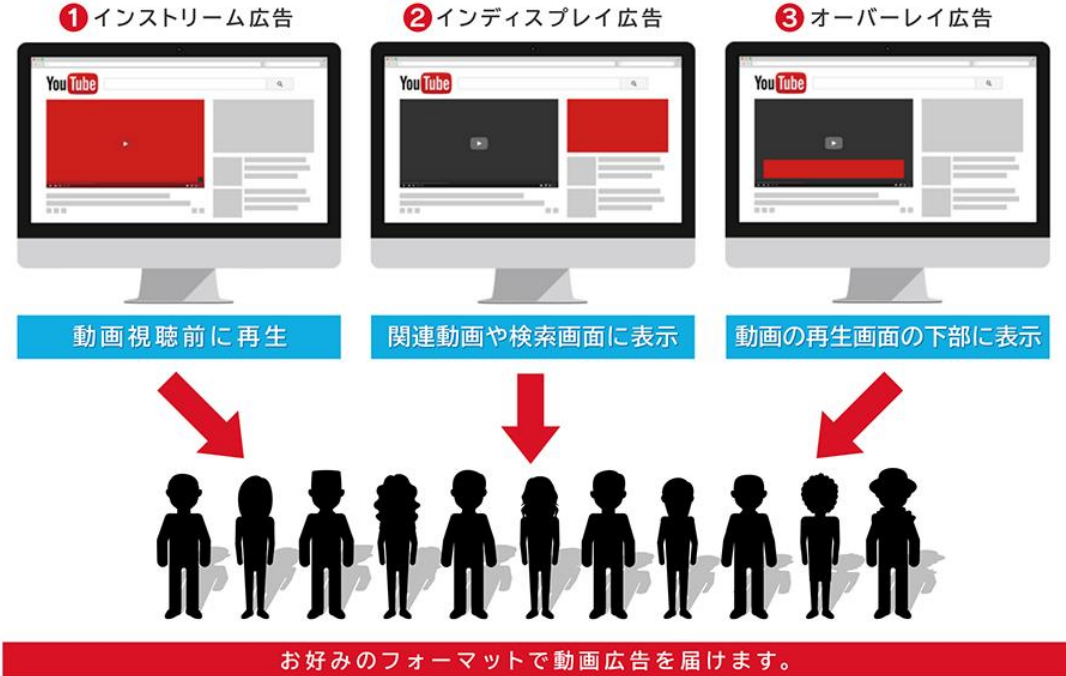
1 インストリーム広告

YouTube

動画視聴前に再生

2 インディスプレイ広告

YouTube

関連動画や検索画面に表示

3 オーバーレイ広告

YouTube

動画の再生画面の下部に表示

お好みのフォーマットで動画広告を届けます。